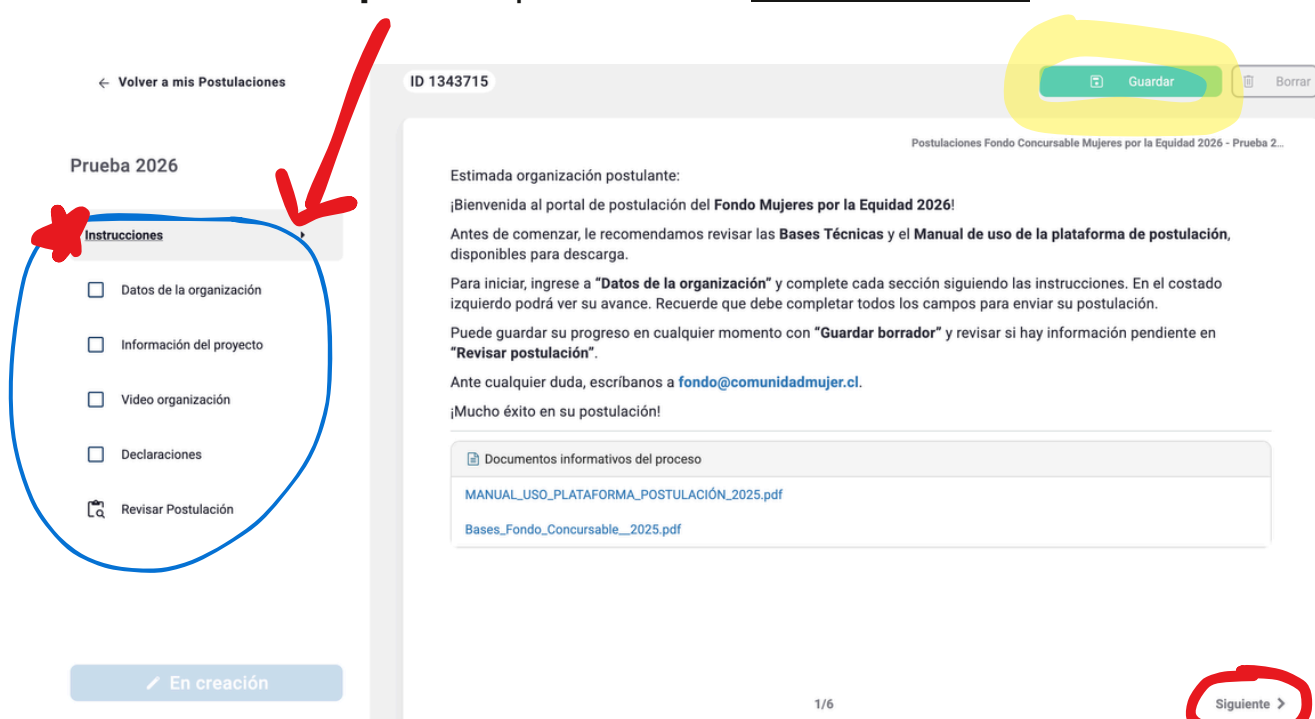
← Volver a mis Postulaciones

ID 1343715

Guardar

Borrar

Prueba 2026

Instrucciones

Datos de la organización

Información del proyecto

Video organización

Declaraciones

Revisar Postulación

En creación

Postulaciones Fondo Concursable Mujeres por la Equidad 2026 - Prueba 2...

Estimada organización postulante:

¡Bienvenida al portal de postulación del **Fondo Mujeres por la Equidad 2026**!

Antes de comenzar, le recomendamos revisar las **Bases Técnicas** y el **Manual de uso de la plataforma de postulación**, disponibles para descarga.

Para iniciar, ingrese a **"Datos de la organización"** y complete cada sección siguiendo las instrucciones. En el costado izquierdo podrá ver su avance. Recuerde que debe completar todos los campos para enviar su postulación.

Puede guardar su progreso en cualquier momento con **"Guardar borrador"** y revisar si hay información pendiente en **"Revisar postulación"**.

Ante cualquier duda, escríbanos a fondo@comunidadmujer.cl.

¡Mucho éxito en su postulación!

Documentos informativos del proceso

MANUAL_USO_PLATAFORMA_POSTULACIÓN_2025.pdf

Bases_Fondo_Concursable__2025.pdf

1/6

Siguiente >